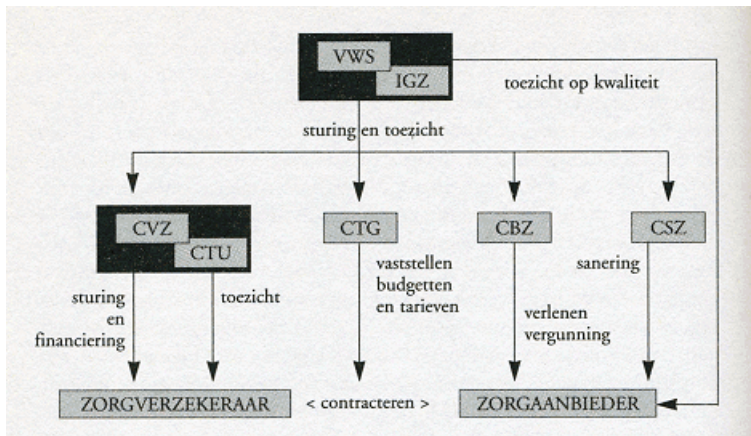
VWS

IGZ

toezicht op kwaliteit

sturing en toezicht

CVZ

CTU

CTG

CBZ

CSZ

sturing en financiering

toezicht

vaststellen budgetten en tarieven

verlenen vergunning

sanering

ZORGVERZEKERAAR

< contracteren >

ZORGAANBIEDER